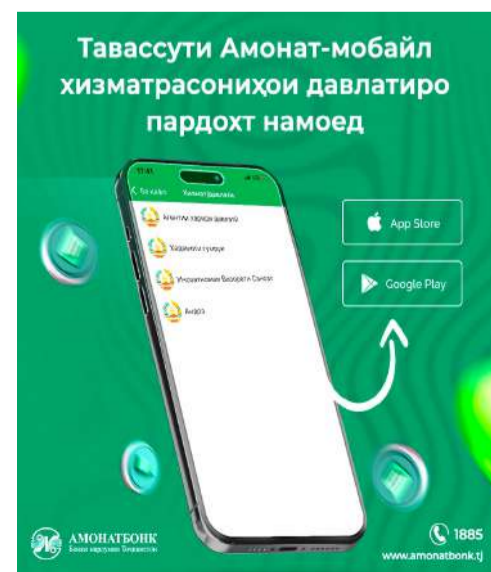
Тавассути Амонат-мобайл хизматрасониҳои давлатиро пардохт намоед

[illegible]

Хизматҳои давлатӣ

Агентии хизмати давлатӣ

Хадамоти гумрук

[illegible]

Андоз

App Store

Google Play

АМОНАТБОНК
Бонки амонатгузории Тоҷикистон

1885
www.amonatbonk.tj